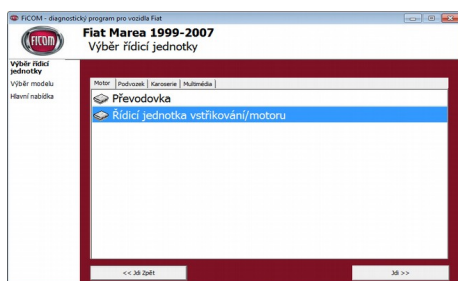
FiCOM - diagnostický program pro vozidla Fiat

FiCOM

Fiat Marea 1999-2007
Výběr řídicí jednotky

Výběr řídicí jednotky
Výběr modelu
Hlavní nabídka

Motor | Podvozek | Karoserie | Multimédia

Převodovka
Řídicí jednotka vstřikování/motoru

<< Jdi Zpět
Jdi >>